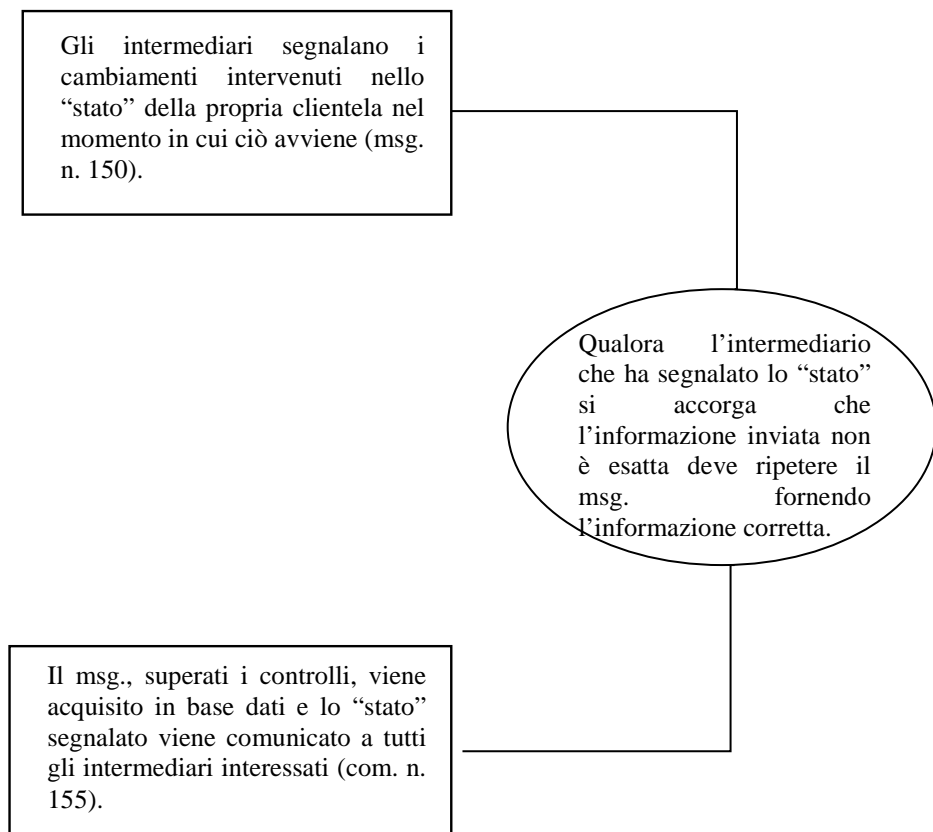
Gli intermediari segnalano i cambiamenti intervenuti nello “stato” della propria clientela nel momento in cui ciò avviene (msg. n. 150).

Qualora l’intermediario che ha segnalato lo “stato” si accorga che l’informazione inviata non è esatta deve ripetere il msg. fornendo l’informazione corretta.

Il msg., superati i controlli, viene acquisito in base dati e lo “stato” segnalato viene comunicato a tutti gli intermediari interessati (com. n. 155).